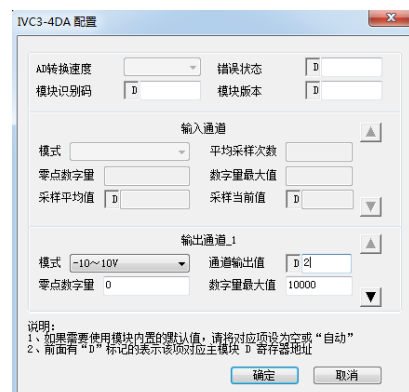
IVC3-4DA 配置

AD转换速度
错误状态 D
模块识别码 D
模块版本 D

输入通道
模式
平均采样次数
零点数字量
数字量最大值
采样平均值 D
采样当前值 D

输出通道_1
模式 -10～10V
通道输出值 D 2
零点数字量 0
数字量最大值 10000

说明：
1、如果需要使用模块内置的默认值，请将对应项设为空或“自动”
2、前面有“D”标记的表示该项对应主模块 D 寄存器地址

确定
取消